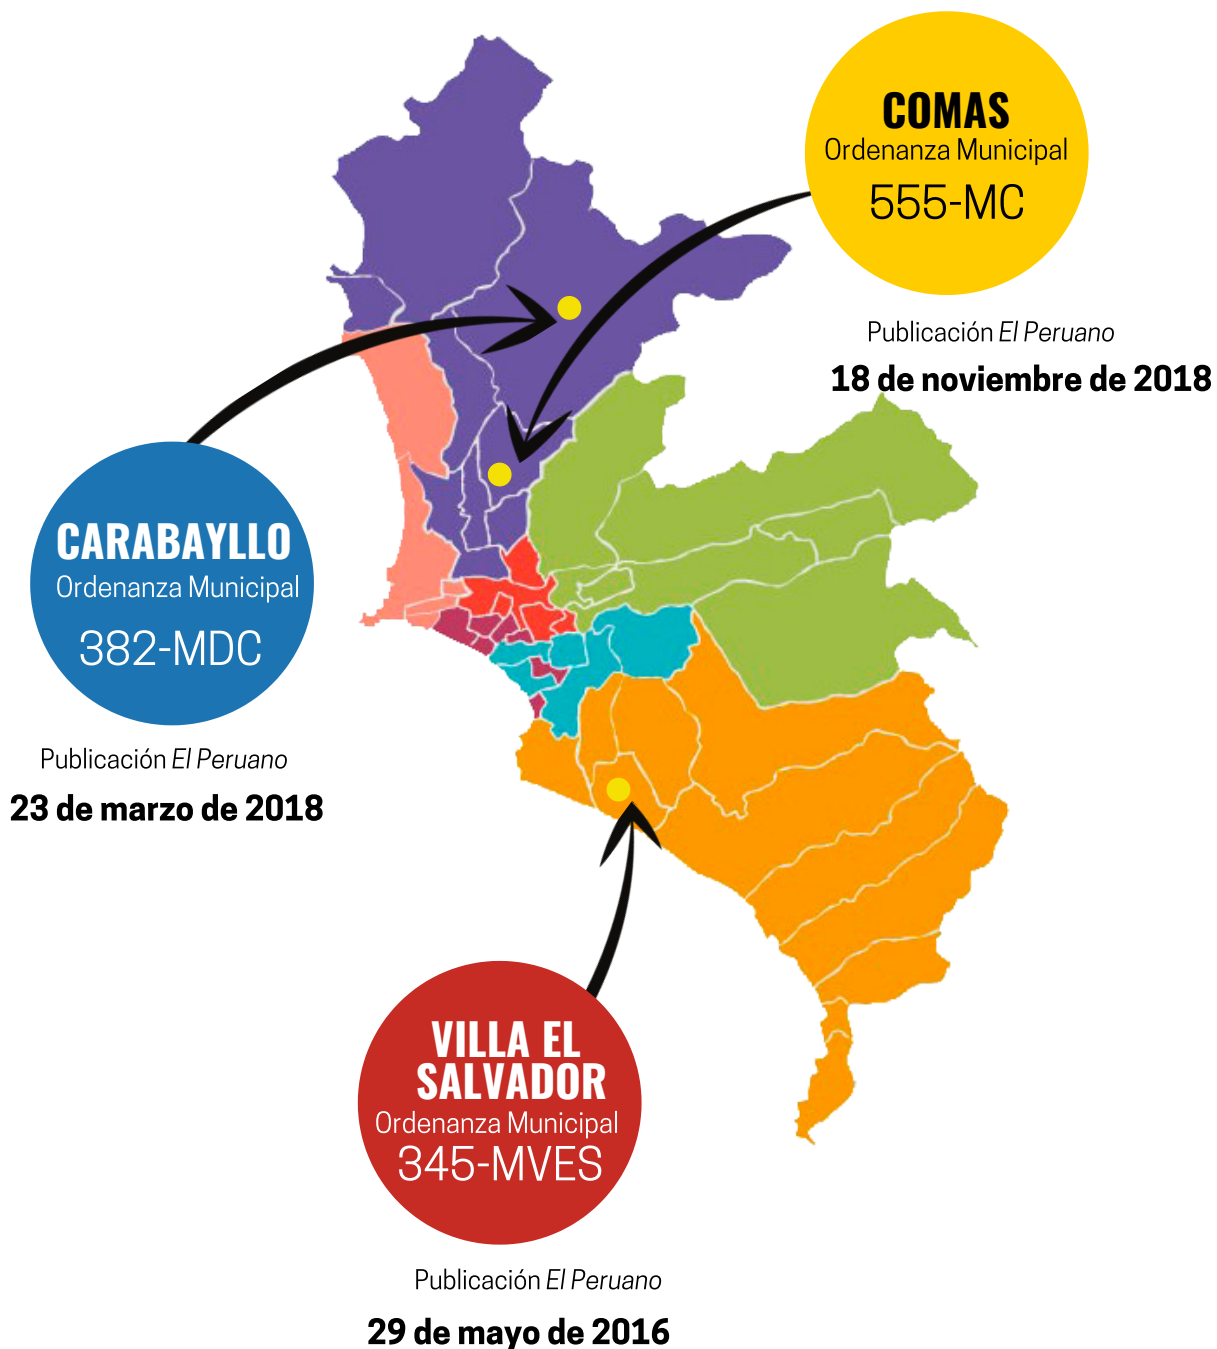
COMAS
Ordenanza Municipal
555-MC

Publicación El Peruano
18 de noviembre de 2018

CARABAYLLO
Ordenanza Municipal
382-MDC

Publicación El Peruano
23 de marzo de 2018

VILLA EL SALVADOR
Ordenanza Municipal
345-MVES

Publicación El Peruano
29 de mayo de 2016